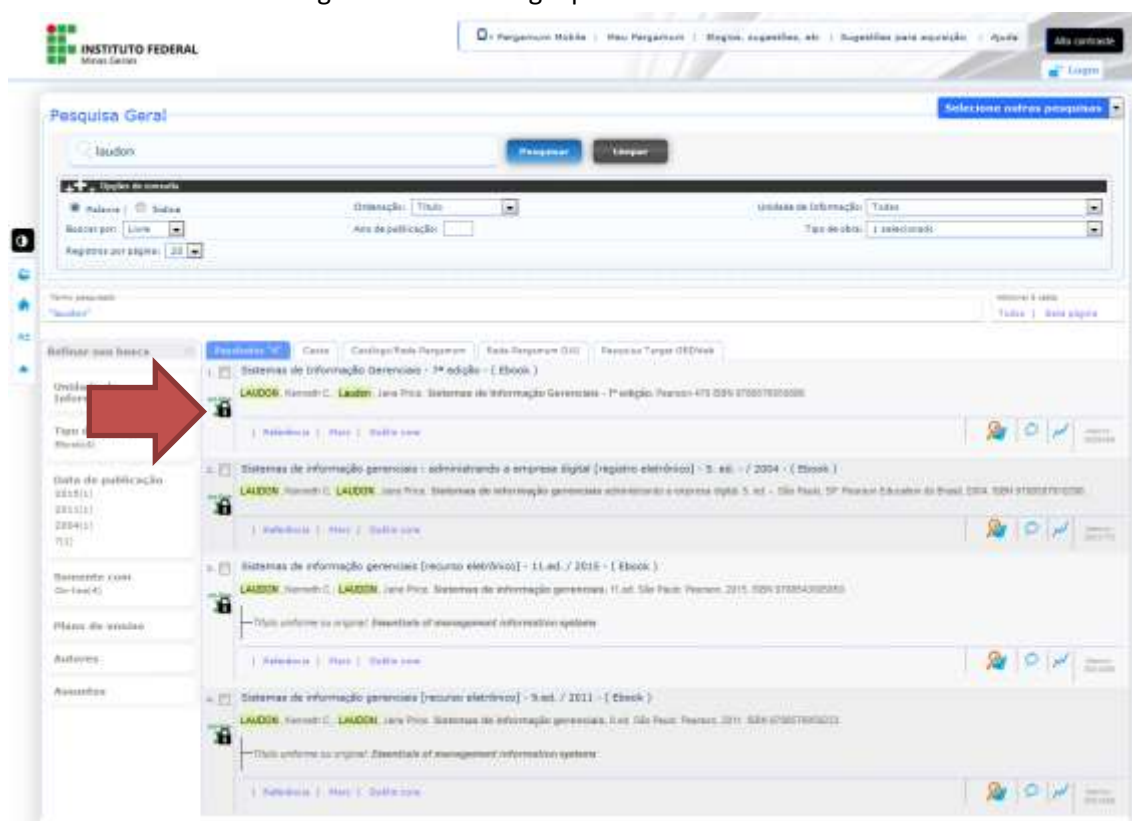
INSTITUTO FEDERAL
Minas Gerais

Pergamum Mobile | Meu Pergamum | Elogios, sugestões, etc | Sugestões para aquisição | Ajuda

Alto contraste

Login

Pesquisa Geral

Selecione outras pesquisas

laudon

Pesquisar

Limpar

Opções de consulta

Palavra | Índice

Buscar por: Livre

Registros por página: 20

Ordenação: Título

Ano de publicação:

Unidade de Informação: Todas

Tipo de obra: 1 selecionado

Termo pesquisado
"laudon"

Selecionar à tabela
Todos | Esta página

Refinar sua busca

Unidade de Informação

Tipo de obra

Data de publicação
2015(1)
2011(1)
2004(1)
7(1)

Somente com
On-line(4)

Plano de ensino

Autores

Assuntos

Resultados "4"

Cesta

Catálogo/Rede Pergamum

Rede Pergamum (UU)

Pesquisa Target GEDWeb

1. Sistemas de informação Gerenciais - 7ª edição - ( Ebook )

LAUDON, Kenneth C.; Laudon, Jane Price. Sistemas de informação Gerenciais - 7ª edição. Pearson 475 ISBN 9788576059066

| Referência | Marc | Outra cesta

2. Sistemas de informação gerenciais : administrando a empresa digital [registro eletrônico] - 5. ed. - / 2004 - ( Ebook )

LAUDON, Kenneth C.; LAUDON, Jane Price. Sistemas de informação gerenciais administrando a empresa digital. 5. ed. - São Paulo, SP: Pearson Education do Brasil, 2004. ISBN 9788587918390

| Referência | Marc | Outra cesta

3. Sistemas de informação gerenciais [recurso eletrônico] - 11.ed. / 2015 - ( Ebook )

LAUDON, Kenneth C.; LAUDON, Jane Price. Sistemas de informação gerenciais. 11.ed. São Paulo: Pearson, 2015. ISBN 9788543005850

Título uniforme ou original: Essentials of management information systems

| Referência | Marc | Outra cesta

4. Sistemas de informação gerenciais [recurso eletrônico] - 9.ed. / 2011 - ( Ebook )

LAUDON, Kenneth C.; LAUDON, Jane Price. Sistemas de informação gerenciais. 9.ed. São Paulo: Pearson, 2011. ISBN 9788576059233

Título uniforme ou original: Essentials of management information systems

| Referência | Marc | Outra cesta